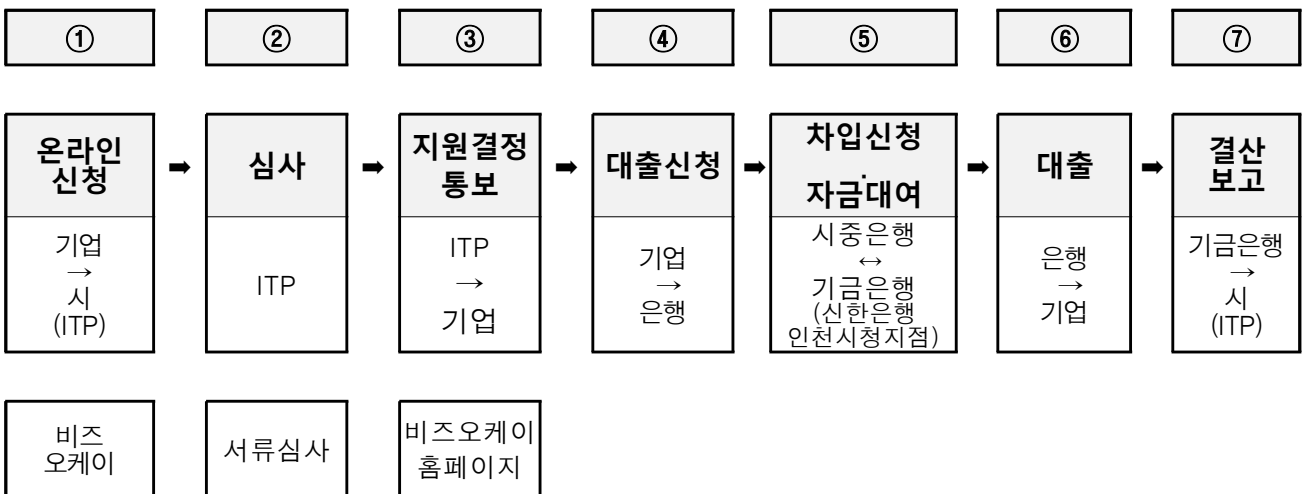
①
②
③
④
⑤
⑥
⑦

온라인 신청 ➡ 심사 ➡ 지원결정 통보 ➡ 대출신청 ➡ 차입신청 · 자금대여 ➡ 대출 ➡ 결산 보고

기업 → 시 (ITP)

ITP

ITP → 기업

기업 → 은행

시중은행 ↔ 기금은행 (신한은행 인천시청지점)

은행 → 기업

기금은행 → 시 (ITP)

비즈 오케이

서류심사

비즈오케이 홈페이지